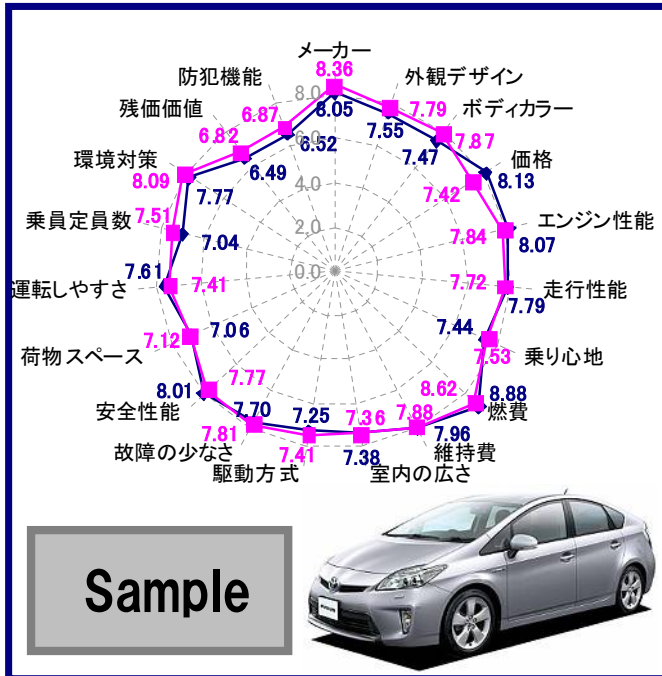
メーカー
8.36
8.05
外観デザイン
7.79
7.55
ボディカラー
7.47
7.87
価格
7.42
8.13
エンジン性能
7.84
8.07
走行性能
7.72
7.79
乗り心地
7.44
7.53
燃費
8.62
8.88
維持費
7.88
7.96
室内の広さ
7.36
7.38
駆動方式
7.25
7.41
故障の少なさ
7.70
7.81
安全性能
7.77
8.01
荷物スペース
7.12
7.06
運転しやすさ
7.61
7.41
乗員定員数
7.51
7.04
環境対策
8.09
7.77
残価価値
6.82
6.49
防犯機能
6.87
6.52
8.0
6.0
4.0
2.0
0.0
Sample